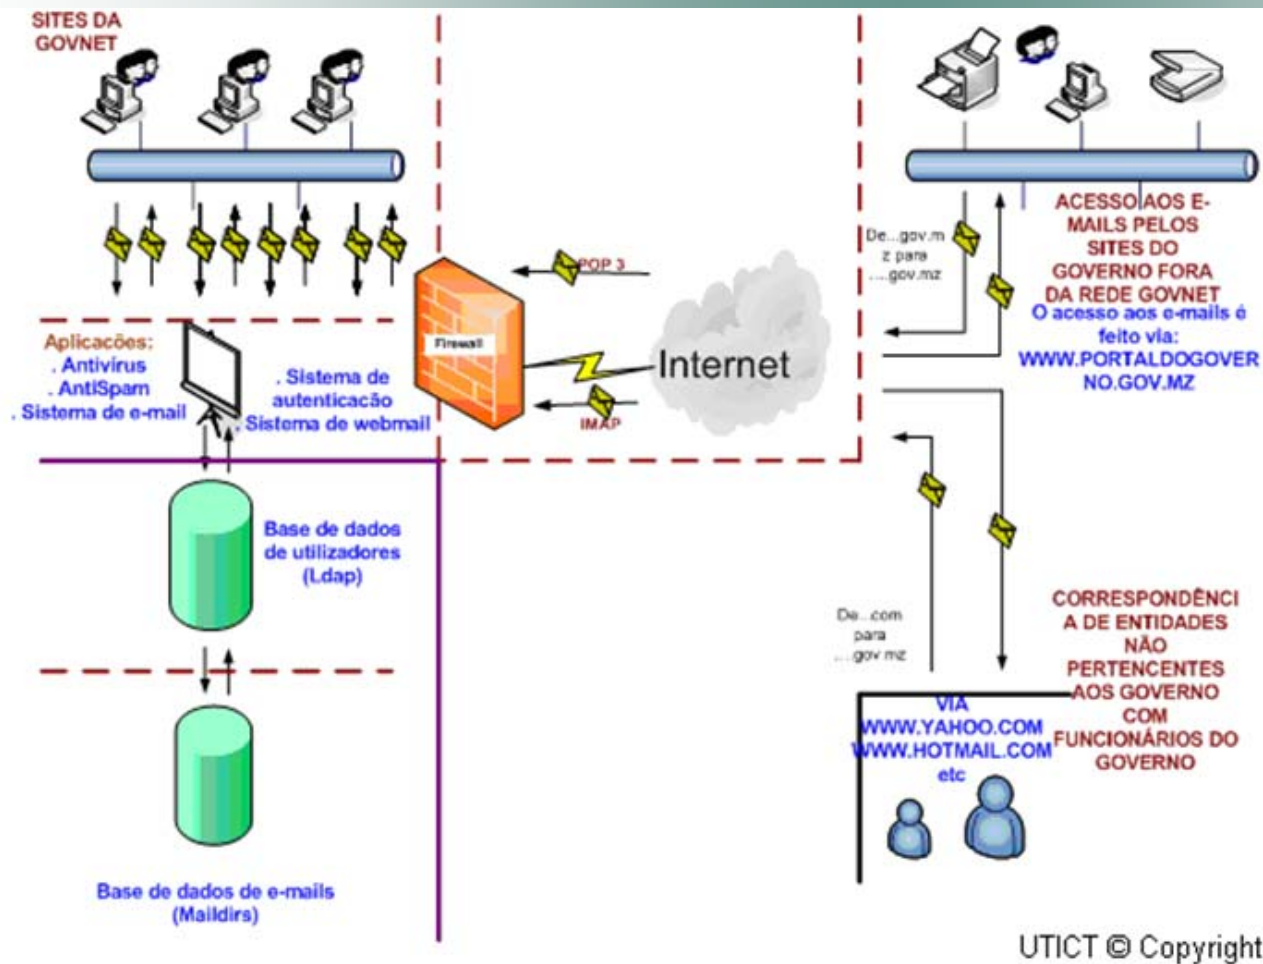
SITES DA GOVNET

Aplicações:
. Antivírus
. AntiSpam
. Sistema de e-mail

. Sistema de autenticação
. Sistema de webmail

Firewall

POP 3

IMAP

Internet

Base de dados de utilizadores (Ldap)

Base de dados de e-mails (Maildirs)

De...gov.mz para ....gov.mz

ACESSO AOS E-MAILS PELOS SITES DO GOVERNO FORA DA REDE GOVNET
O acesso aos e-mails é feito via: WWW.PORTALDOGOVERNO.GOV.MZ

De...com para ...gov.mz

CORRESPONDÊNCIA DE ENTIDADES NÃO PERTENCENTES AOS GOVERNO COM FUNCIONÁRIOS DO GOVERNO

VIA
WWW.YAHOO.COM
WWW.HOTMAIL.COM
etc

UTICT © Copyright